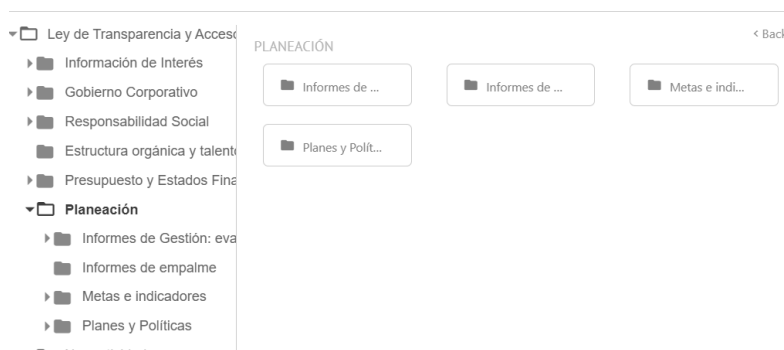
Ley de Transparencia y Acceso
Información de Interés
Gobierno Corporativo
Responsabilidad Social
Estructura orgánica y talento
Presupuesto y Estados Fina
Planeación
Informes de Gestión: eva
Informes de empalme
Metas e indicadores
Planes y Políticas

PLANEACIÓN
< Back
Informes de ...
Informes de ...
Metas e indi...
Planes y Polít...